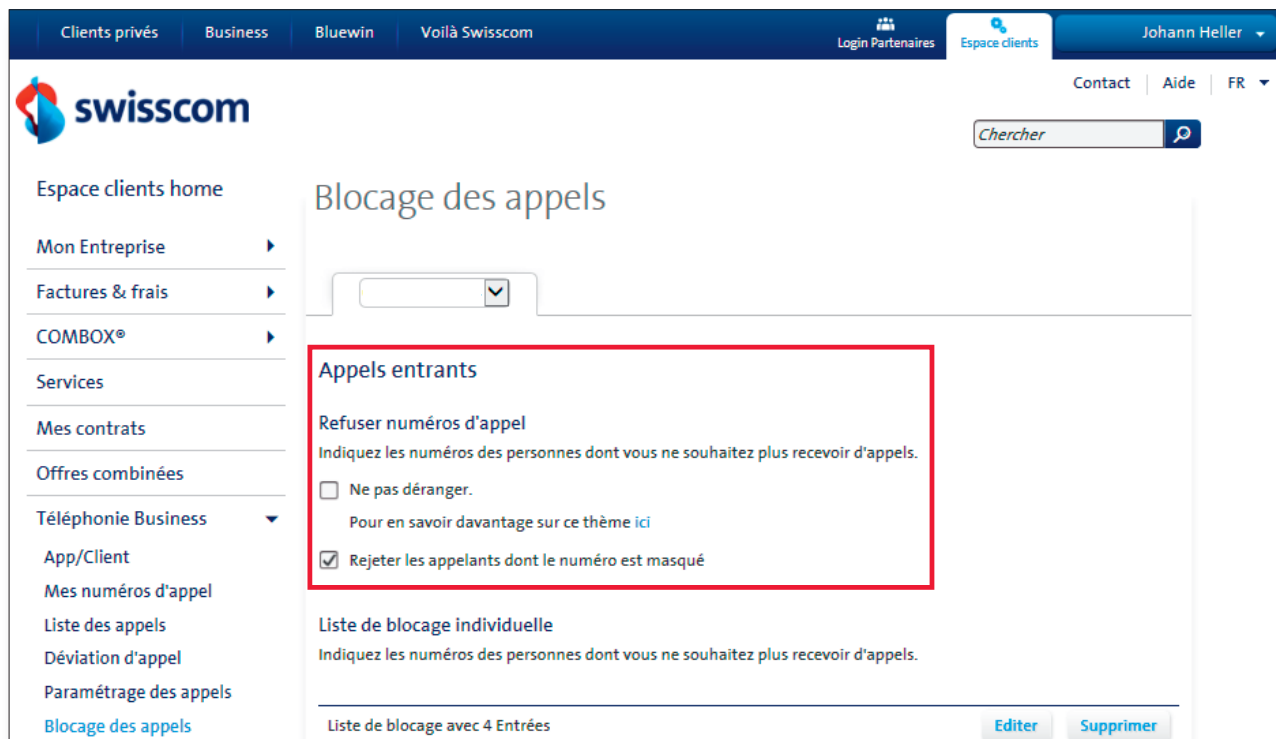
Clients privés Business Bluewin Voilà Swisscom Login Partenaires Espace clients Johann Heller

swisscom

Contact Aide FR

Chercher

Espace clients home

Mon Entreprise

Factures & frais

COMBOX®

Services

Mes contrats

Offres combinées

Téléphonie Business

App/Client

Mes numéros d'appel

Liste des appels

Déviation d'appel

Paramétrage des appels

Blocage des appels

Blocage des appels

Appels entrants

Refuser numéros d'appel

Indiquez les numéros des personnes dont vous ne souhaitez plus recevoir d'appels.

Ne pas déranger.

Pour en savoir davantage sur ce thème ici

Rejeter les appelants dont le numéro est masqué

Liste de blocage individuelle

Indiquez les numéros des personnes dont vous ne souhaitez plus recevoir d'appels.

Liste de blocage avec 4 Entrées

Editer

Supprimer